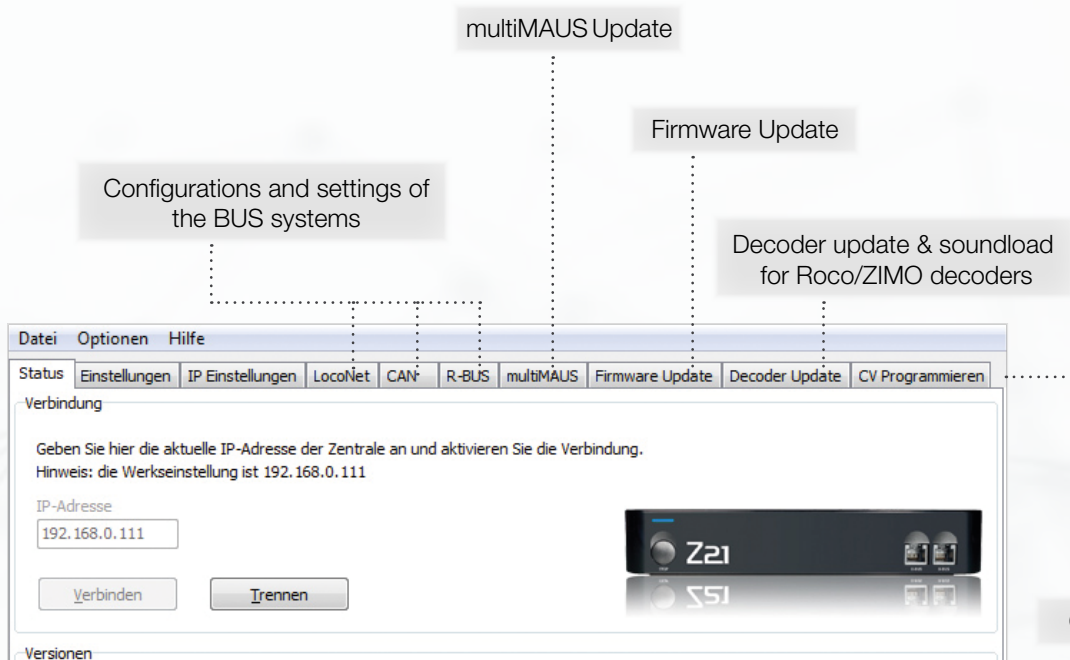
multiMAUS Update

Firmware Update

Configurations and settings of the BUS systems

Decoder update & soundload for Roco/ZIMO decoders

Datei Optionen Hilfe

Status | Einstellungen | IP Einstellungen | LocoNet | CAN | R-BUS | multiMAUS | Firmware Update | Decoder Update | CV Programmieren

Verbindung

Geben Sie hier die aktuelle IP-Adresse der Zentrale an und aktivieren Sie die Verbindung.
Hinweis: die Werkseinstellung ist 192.168.0.111

IP-Adresse
192.168.0.111

Verbinden

Trennen

Z21

Versionen